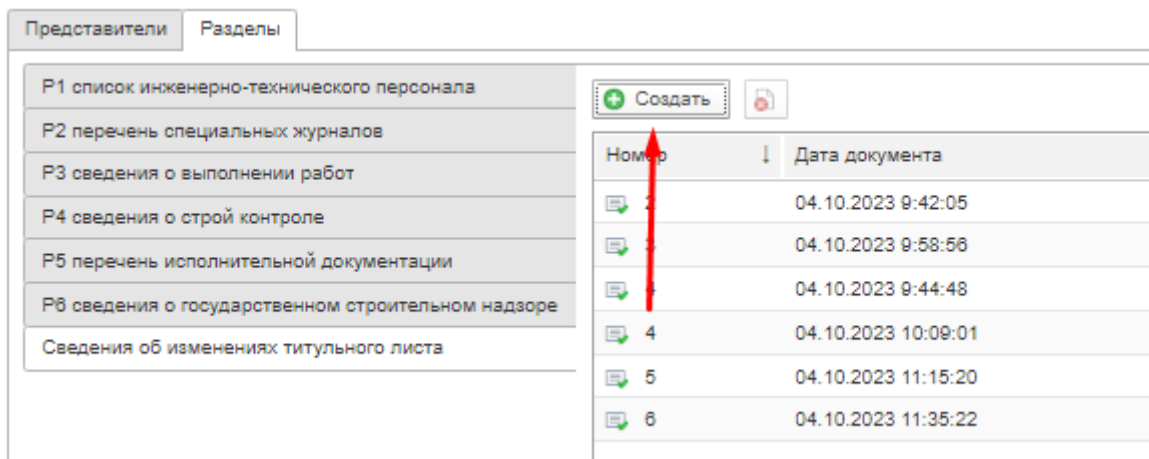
Представители | Разделы

Р1 список инженерно-технического персонала
Р2 перечень специальных журналов
Р3 сведения о выполнении работ
Р4 сведения о строй контроле
Р5 перечень исполнительной документации
Р6 сведения о государственном строительном надзоре
Сведения об изменениях титульного листа

Создать

| Номер | Дата документа |
|---|---|
| 2 | 04.10.2023 9:42:05 |
| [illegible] | 04.10.2023 9:58:56 |
| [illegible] | 04.10.2023 9:44:48 |
| 4 | 04.10.2023 10:09:01 |
| 5 | 04.10.2023 11:15:20 |
| 6 | 04.10.2023 11:35:22 |